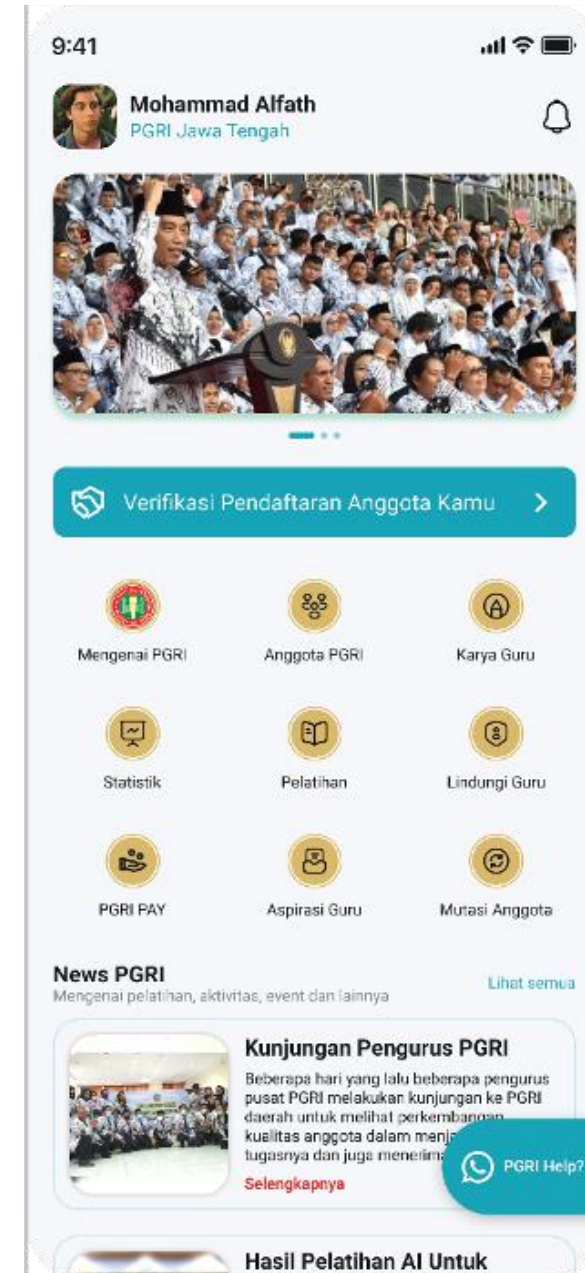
9:41

Mohammad Alfath
PGRI Jawa Tengah

Verifikasi Pendaftaran Anggota Kamu

Mengenai PGRI
Anggota PGRI
Karya Guru
Statistik
Pelatihan
Lindungi Guru
PGRI PAY
Aspirasi Guru
Mutasi Anggota

News PGRI
Mengenai pelatihan, aktivitas, event dan lainnya
Lihat semua

Kunjungan Pengurus PGRI
Beberapa hari yang lalu beberapa pengurus pusat PGRI melakukan kunjungan ke PGRI daerah untuk melihat perkembangan kualitas anggota dalam menja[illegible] tugasnya dan juga menerima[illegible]
Selengkapnya

PGRI Help?

Hasil Pelatihan AI Untuk